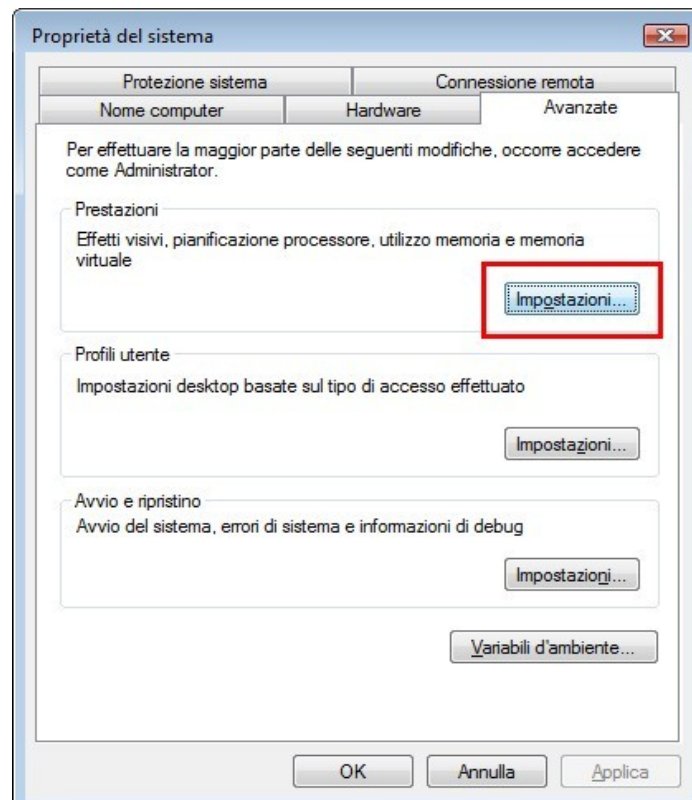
Proprietà del sistema

Protezione sistema
Connessione remota
Nome computer
Hardware
Avanzate

Per effettuare la maggior parte delle seguenti modifiche, occorre accedere come Administrator.

Prestazioni
Effetti visivi, pianificazione processore, utilizzo memoria e memoria virtuale
Impostazioni...

Profili utente
Impostazioni desktop basate sul tipo di accesso effettuato
Impostazioni...

Avvio e ripristino
Avvio del sistema, errori di sistema e informazioni di debug
Impostazioni...

Variabili d'ambiente...

OK
Annulla
Applica